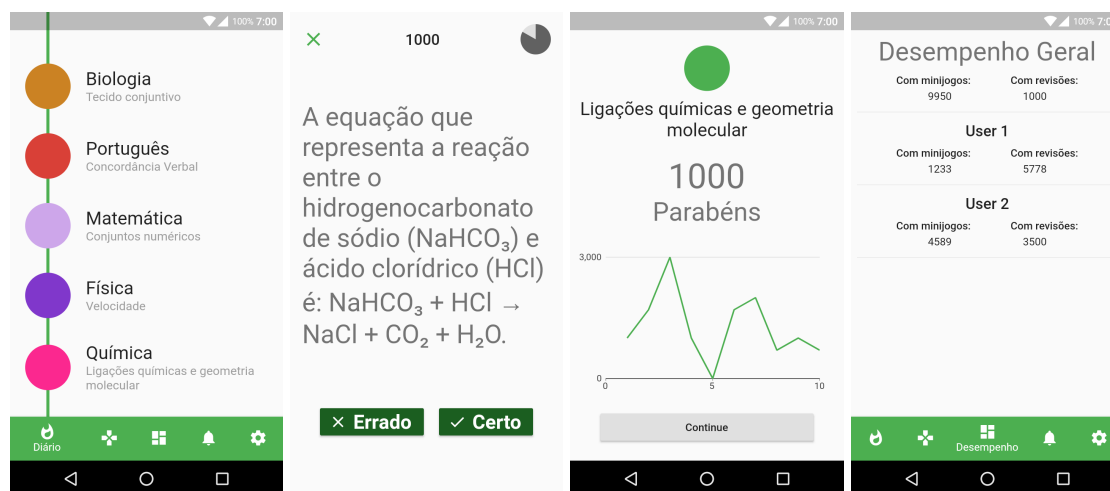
100% 7:00

Biologia
Tecido conjuntivo

Português
Concordância Verbal

Matemática
Conjuntos numéricos

Física
Velocidade

Química
Ligações químicas e geometria molecular

Diário

1000

A equação que representa a reação entre o hidrogenocarbonato de sódio ($NaHCO_3$) e ácido clorídrico (HCl) é: $NaHCO_3 + HCl \rightarrow NaCl + CO_2 + H_2O$.

× Errado
✓ Certo

100% 7:00

Ligações químicas e geometria molecular

1000
Parabéns

3,000
0
0
10

Continue

100% 7:00

Desempenho Geral

| Com minijogos: | Com revisões: |
|---|---|
| 9950 | 1000 |

User 1

| Com minijogos: | Com revisões: |
|---|---|
| 1233 | 5778 |

User 2

| Com minijogos: | Com revisões: |
|---|---|
| 4589 | 3500 |

Desempenho